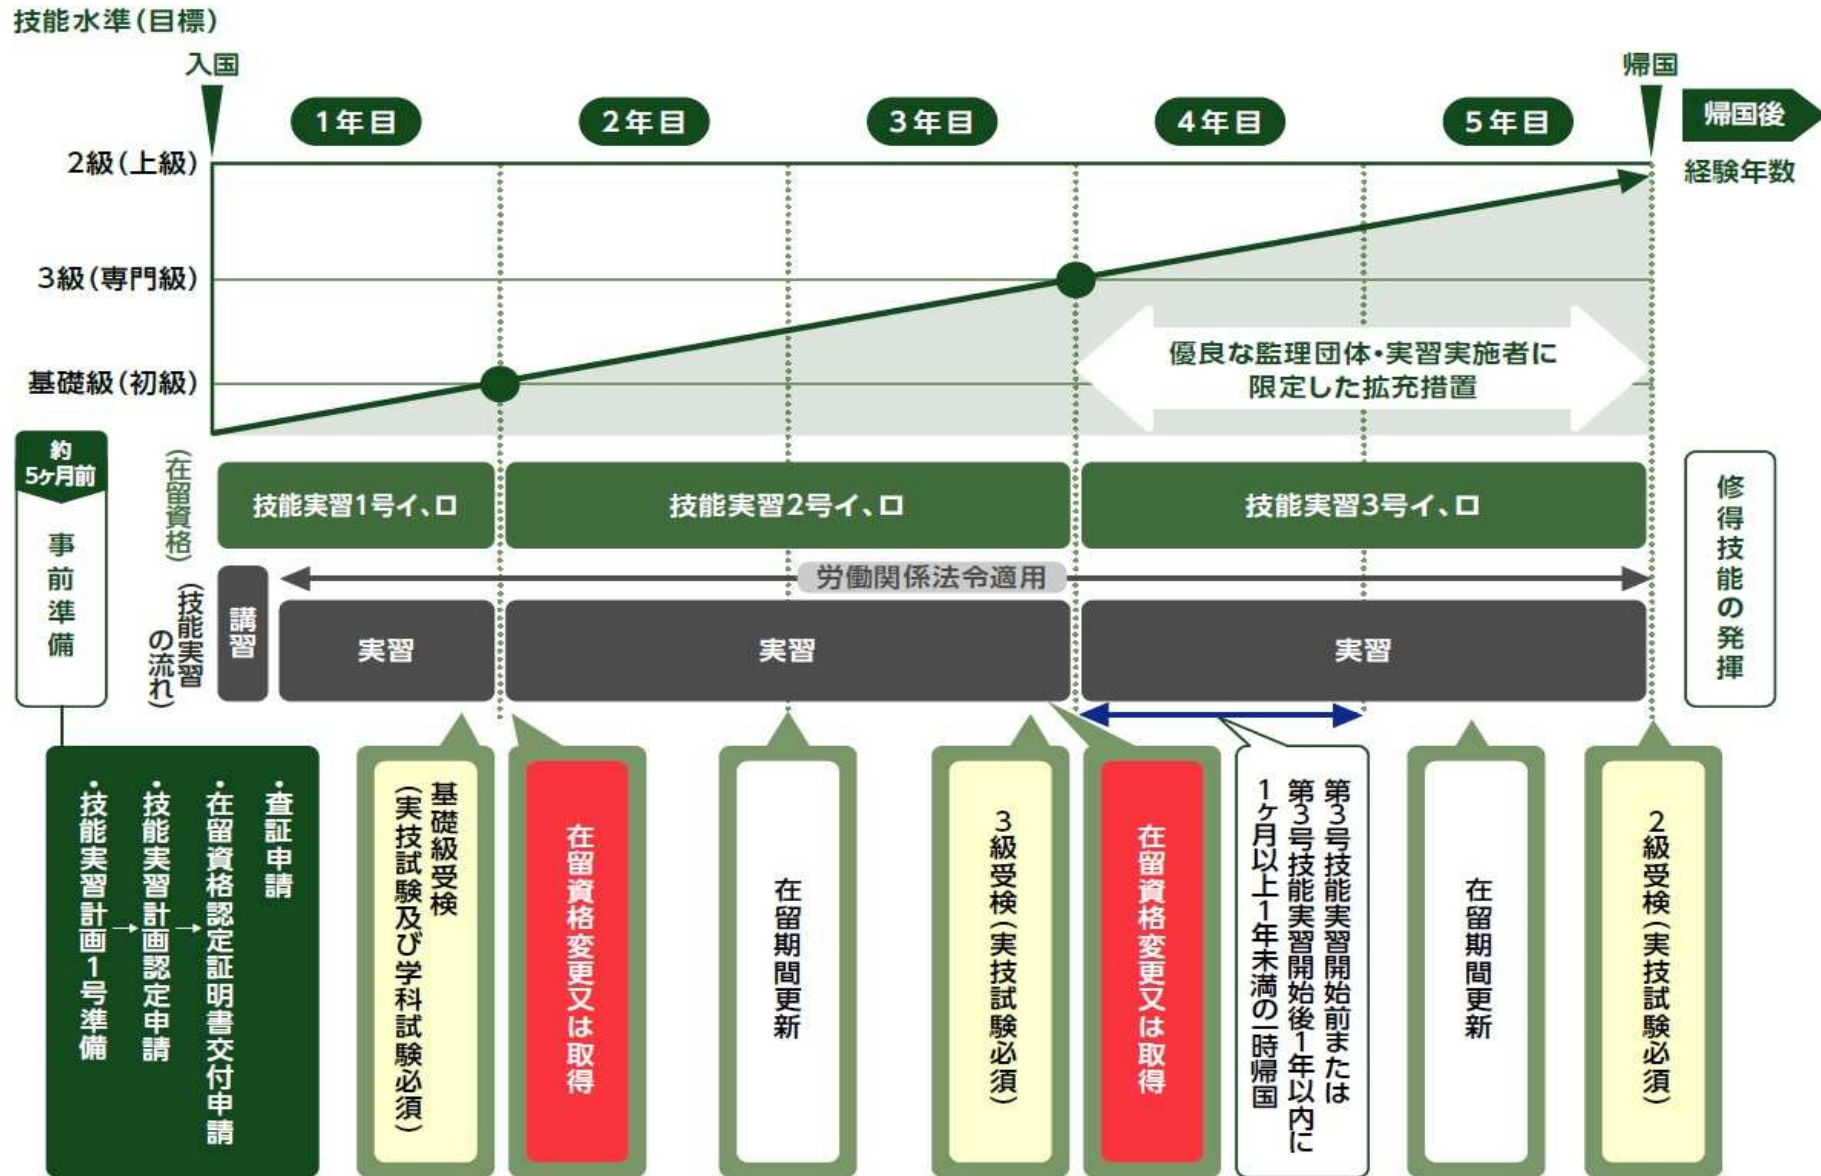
技能水準(目標)

入国

帰国

1年目

2年目

3年目

4年目

5年目

帰国後

経験年数

2級(上級)

3級(専門級)

基礎級(初級)

優良な監理団体・実習実施者に限定した拡充措置

約5ヶ月前

事前準備

(在留資格)

技能実習1号イ、ロ

技能実習2号イ、ロ

技能実習3号イ、ロ

修得技能の発揮

(技能実習の流れ)

講習

労働関係法令適用

実習

実習

実習

・査証申請
・在留資格認定証明書交付申請
・技能実習計画認定申請
・技能実習計画1号準備

基礎級受検(実技試験及び学科試験必須)

在留資格変更又は取得

在留期間更新

3級受検(実技試験必須)

在留資格変更又は取得

第3号技能実習開始前または第3号技能実習開始後1年以内に1ヶ月以上1年未満の一時帰国

在留期間更新

2級受検(実技試験必須)